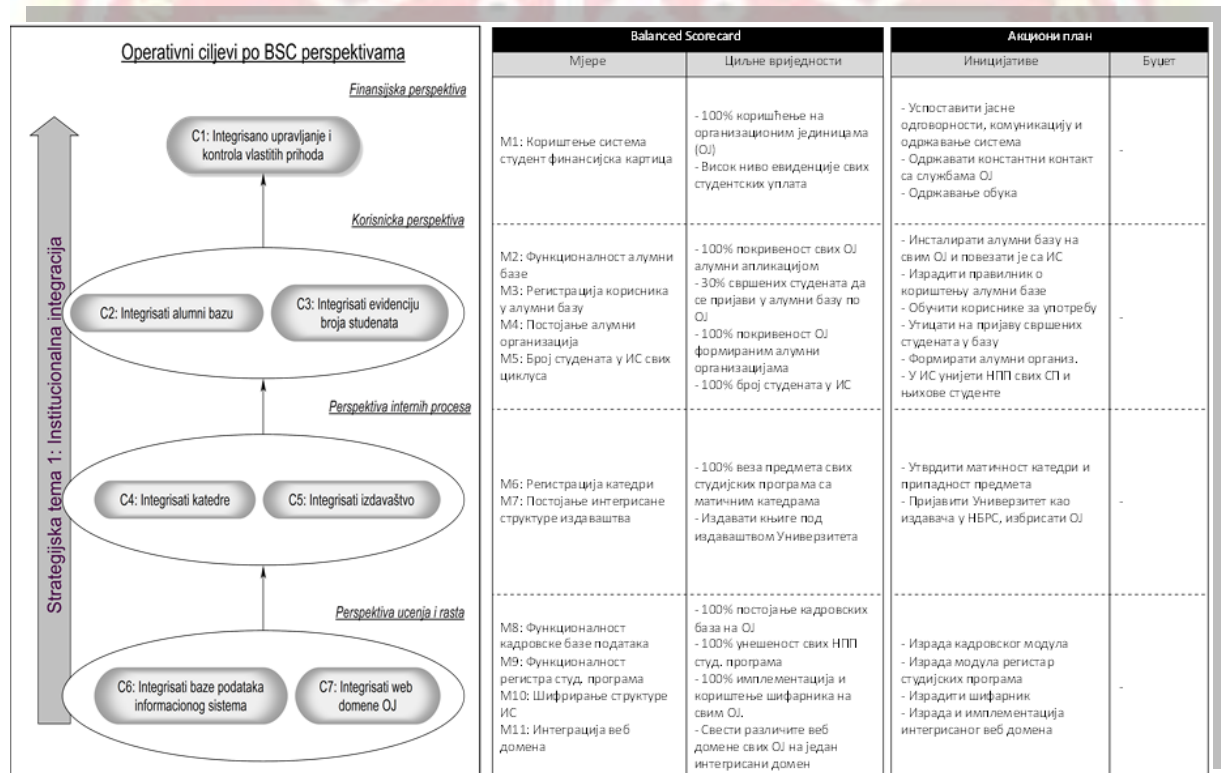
Operativni ciljevi po BSC perspektivama

Strategijska tema 1: Institucionalna integracija

Finansijska perspektiva

C1: Integrisano upravljanje i kontrola vlastitih prihoda

Korisnička perspektiva

C2: Integrisati alumni bazu

C3: Integrisati evidenciju broja studenata

Perspektiva internih procesa

C4: Integrisati katedre

C5: Integrisati izdavaštvo

Perspektiva ucenja i rasta

C6: Integrisati baze podataka informacionog sistema

C7: Integrisati web domene OJ

| Balanced Scorecard | | Акциони план | |
|---|---|---|---|
| Мјере | Циљне вриједности | Иницијативе | Буџет |
| М1: Кориштење система студент финансијска картица | - 100% коришћење на организационим јединицама (ОЈ) - Висок ниво евиденције свих студентских уплата | - Успоставити јасне одговорности, комуникацију и одржавање система - Одржавати константни контакт са службама ОЈ - Одржавање обука | - |
| М2: Функционалност алумни базе М3: Регистрација корисника у алумни базу М4: Постојање алумни организација М5: Број студената у ИС свих циклуса | - 100% покривеност свих ОЈ алумни апликацијом - 30% свршених студената да се пријави у алумни базу по ОЈ - 100% покривеност ОЈ формираним алумни организацијама - 100% број студената у ИС | - Инсталирати алумни базу на свим ОЈ и повезати је са ИС - Израдити правилник о кориштењу алумни базе - Обучити кориснике за употребу - Утицати на пријаву свршених студената у базу - Формирати алумни организ. - У ИС унијети НПП свих СП и њихове студенте | - |
| М6: Регистрација катедри М7: Постојање интегрисане структуре издаваштва | - 100% веза предмета свих студијских програма са матичним катедрама - Издавати књиге под издаваштвом Универзитета | - Утврдити матичност катедри и припадност предмета - Пријавити Универзитет као издавача у НБРС, избрисати ОЈ | - |
| М8: Функционалност кадровске базе података М9: Функционалност регистра студ. програма М10: Шифрирање структуре ИС М11: Интеграција веб домена | - 100% постојање кадровских база на ОЈ - 100% унешеност свих НПП студ. програма - 100% имплементација и кориштење шифарника на свим ОЈ. - Свести различите веб домене свих ОЈ на један интегрисани домен | - Израда кадровског модула - Израда модула регистар студијских програма - Израдити шифарник - Израда и имплементација интегрисаног веб домена | - |